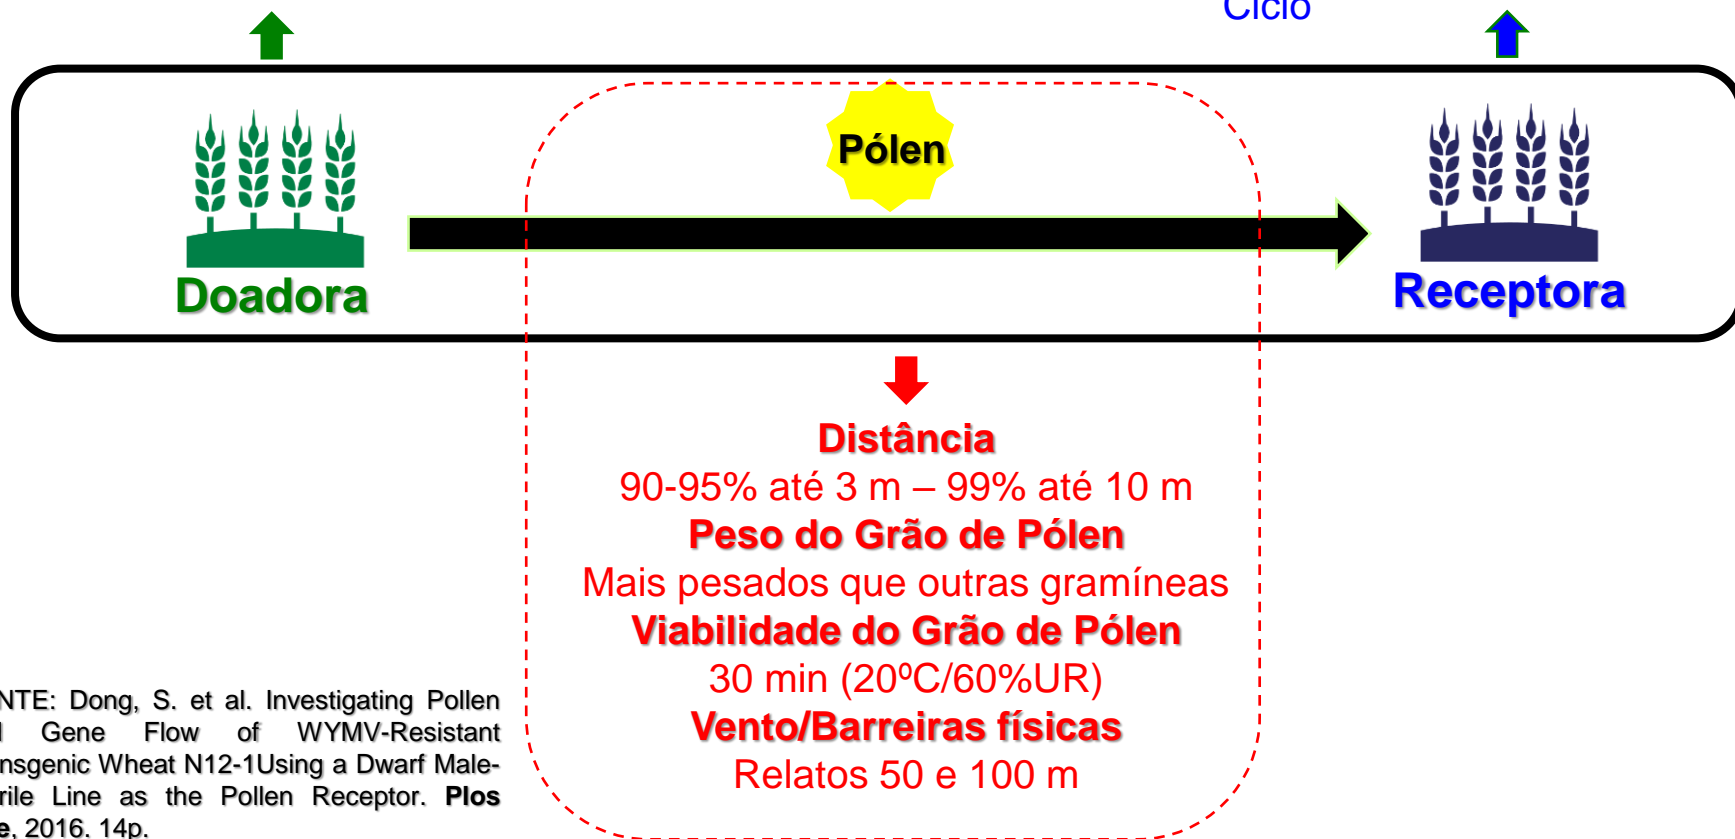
Ciclo

Pólen

Doadora

Receptora

Distância
90-95% até 3 m – 99% até 10 m
Peso do Grão de Pólen
Mais pesados que outras gramíneas
Viabilidade do Grão de Pólen
30 min (20ºC/60%UR)
Vento/Barreiras físicas
Relatos 50 e 100 m

NTE: Dong, S. et al. Investigating Pollen l Gene Flow of WYMV-Resistant nsgenic Wheat N12-1Using a Dwarf Male-rile Line as the Pollen Receptor. **Plos e**, 2016. 14p.